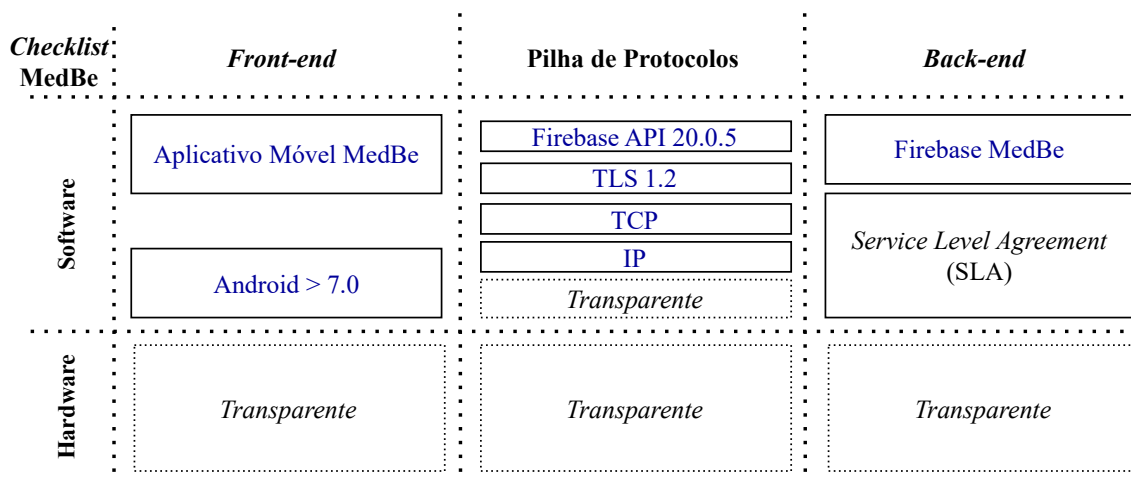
| Checklist MedBe | Front-end | Pilha de Protocolos | Back-end |
|---|---|---|---|
| Software | Aplicativo Móvel MedBe<br>Android > 7.0 | Firebase API 20.0.5<br>TLS 1.2<br>TCP<br>IP<br>Transparente | Firebase MedBe<br>Service Level Agreement (SLA) |
| Hardware | Transparente | Transparente | Transparente |